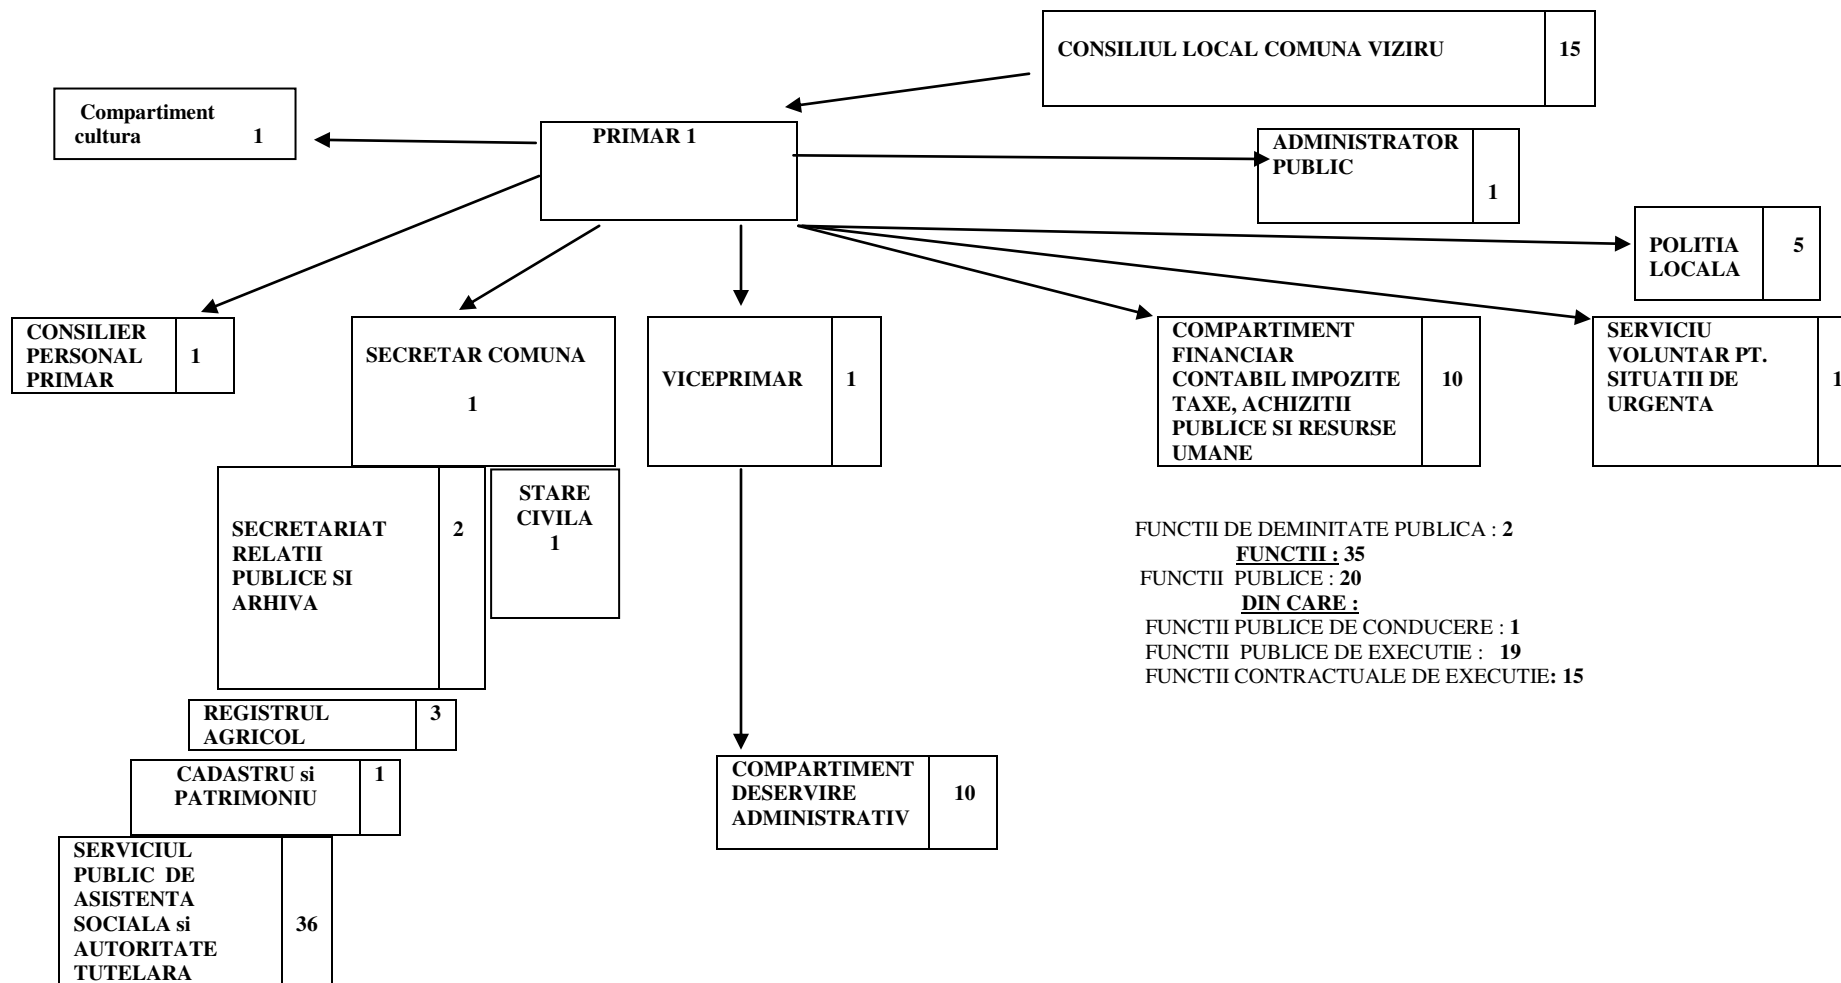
CONSILIUL LOCAL COMUNA VIZIRU 15

Compartiment cultura 1

PRIMAR 1

ADMINISTRATOR PUBLIC 1

POLITIA LOCALA 5

CONSILIER PERSONAL PRIMAR 1

SECRETAR COMUNA 1

VICEPRIMAR 1

COMPARTIMENT FINANCIAR CONTABIL IMPOZITE TAXE, ACHIZITII PUBLICE SI RESURSE UMANE 10

SERVICIU VOLUNTAR PT. SITUATII DE URGENTA 1

SECRETARIAT RELATII PUBLICE SI ARHIVA 2

STARE CIVILA 1

FUNCTII DE DEMINITATE PUBLICA : 2
FUNCTII : 35
FUNCTII PUBLICE : 20
DIN CARE :
FUNCTII PUBLICE DE CONDUCERE : 1
FUNCTII PUBLICE DE EXECUTIE : 19
FUNCTII CONTRACTUALE DE EXECUTIE: 15

REGISTRUL AGRICOL 3

CADASTRU si PATRIMONIU 1

COMPARTIMENT DESERVIRE ADMINISTRATIV 10

SERVICIUL PUBLIC DE ASISTENTA SOCIALA si AUTORITATE TUTELARA 36